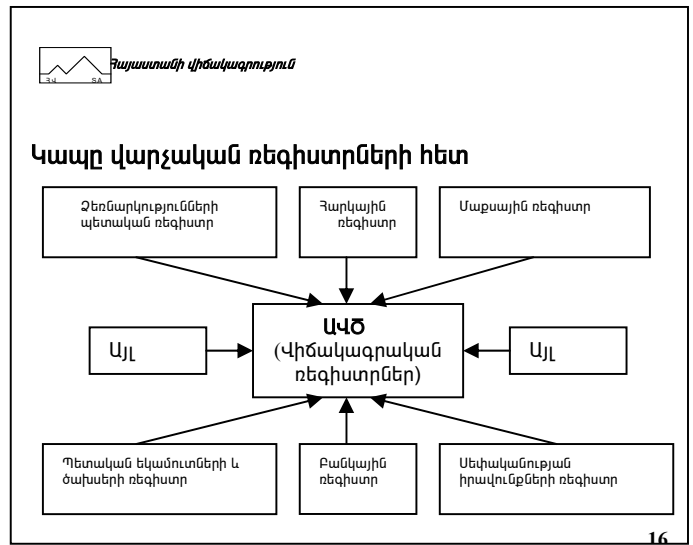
ՀՎ SA Հայաստանի վիճակագրություն

Կապը վարչական ռեգիստրների հետ

Ձեռնարկությունների պետական ռեգիստր

Հարկային ռեգիստր

Մաքսային ռեգիստր

Այլ

ԱՎԾ (Վիճակագրական ռեգիստրներ)

Այլ

Պետական եկամուտների և ծախսերի ռեգիստր

Բանկային ռեգիստր

Սեփականության իրավունքների ռեգիստր

16